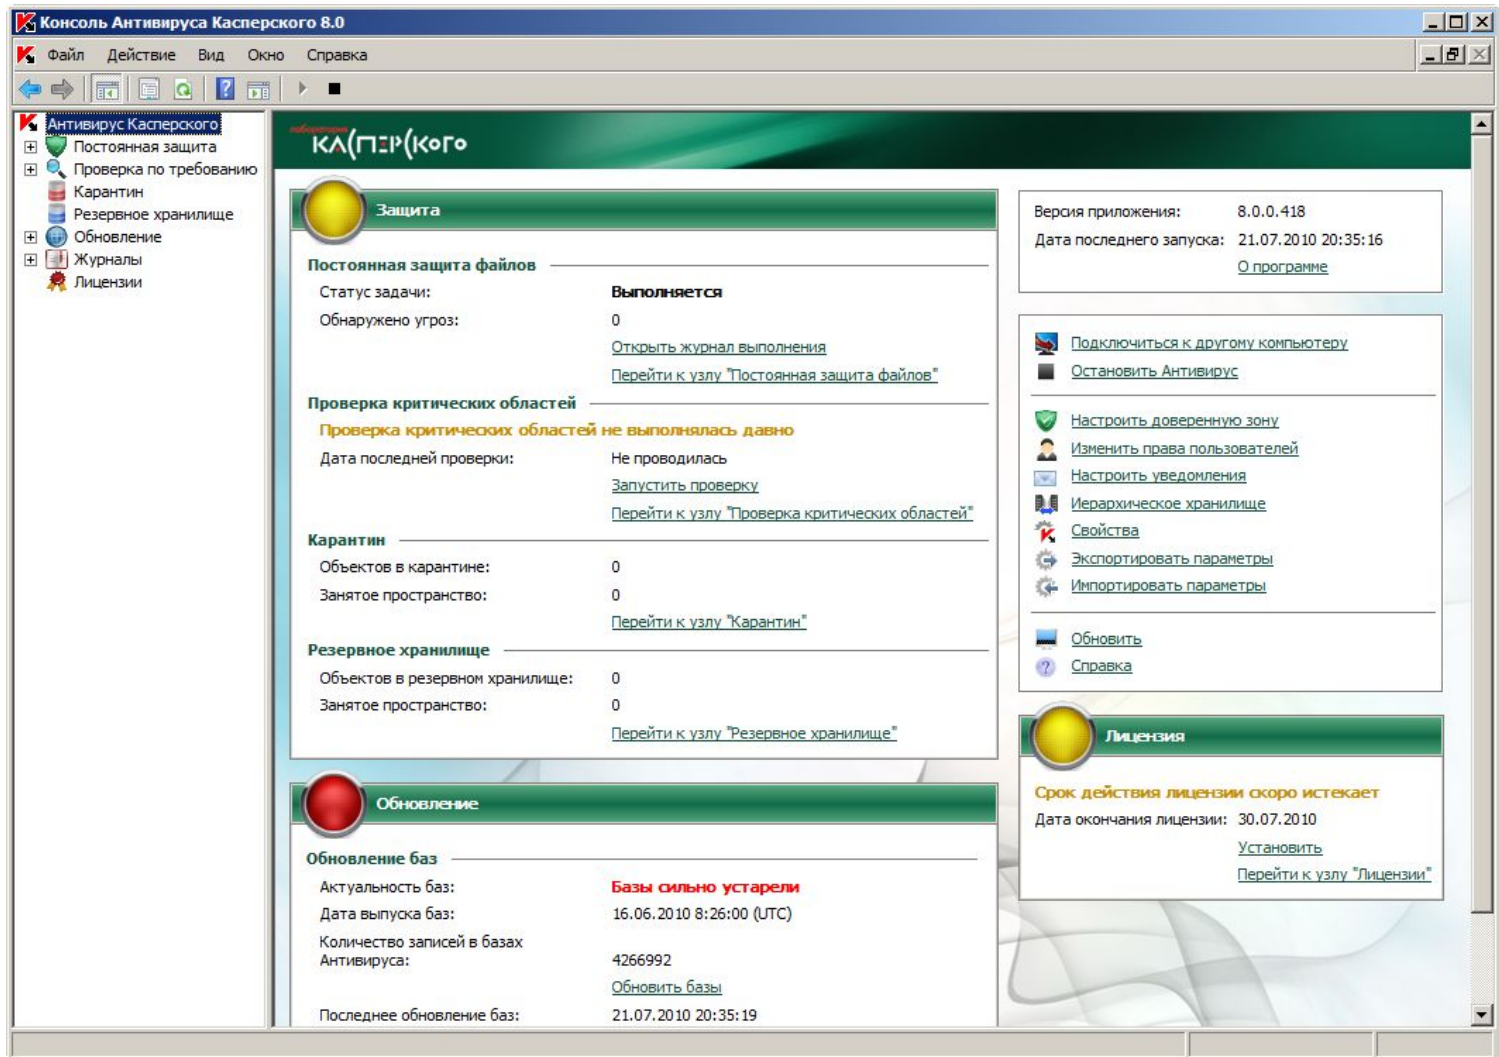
Консоль Антивируса Касперского 8.0

Файл Действие Вид Окно Справка

Антивирус Касперского
Постоянная защита
Проверка по требованию
Карантин
Резервное хранилище
Обновление
Журналы
Лицензии

лаборатория КАСПЕРСКОГО

Защита

Постоянная защита файлов
Статус задачи: Выполняется
Обнаружено угроз: 0
Открыть журнал выполнения
Перейти к узлу "Постоянная защита файлов"

Проверка критических областей
Проверка критических областей не выполнялась давно
Дата последней проверки: Не проводилась
Запустить проверку
Перейти к узлу "Проверка критических областей"

Карантин
Объектов в карантине: 0
Занятое пространство: 0
Перейти к узлу "Карантин"

Резервное хранилище
Объектов в резервном хранилище: 0
Занятое пространство: 0
Перейти к узлу "Резервное хранилище"

Обновление

Обновление баз
Актуальность баз: Базы сильно устарели
Дата выпуска баз: 16.06.2010 8:26:00 (UTC)
Количество записей в базах Антивируса: 4266992
Обновить базы
Последнее обновление баз: 21.07.2010 20:35:19

Версия приложения: 8.0.0.418
Дата последнего запуска: 21.07.2010 20:35:16
О программе

Подключиться к другому компьютеру
Остановить Антивирус

Настроить доверенную зону
Изменить права пользователей
Настроить уведомления
Иерархическое хранилище
Свойства
Экспортировать параметры
Импортировать параметры

Обновить
Справка

Лицензия

Срок действия лицензии скоро истекает
Дата окончания лицензии: 30.07.2010
Установить
Перейти к узлу "Лицензии"